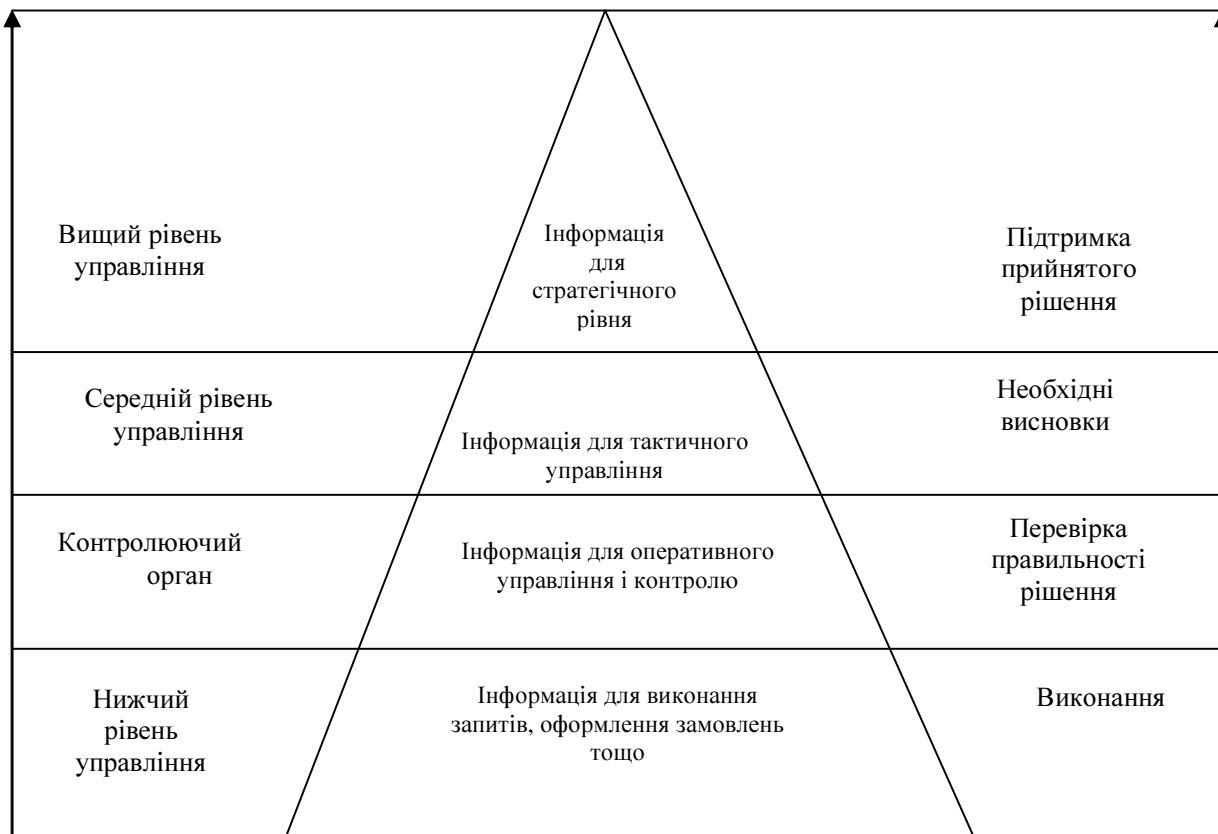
Вищий рівень управління

Інформація для стратегічного рівня

Підтримка прийнятого рішення

Середній рівень управління

Інформація для тактичного управління

Необхідні висновки

Контролюючий орган

Інформація для оперативного управління і контролю

Перевірка правильності рішення

Нижчий рівень управління

Інформація для виконання запитів, оформлення замовлень тощо

Виконання